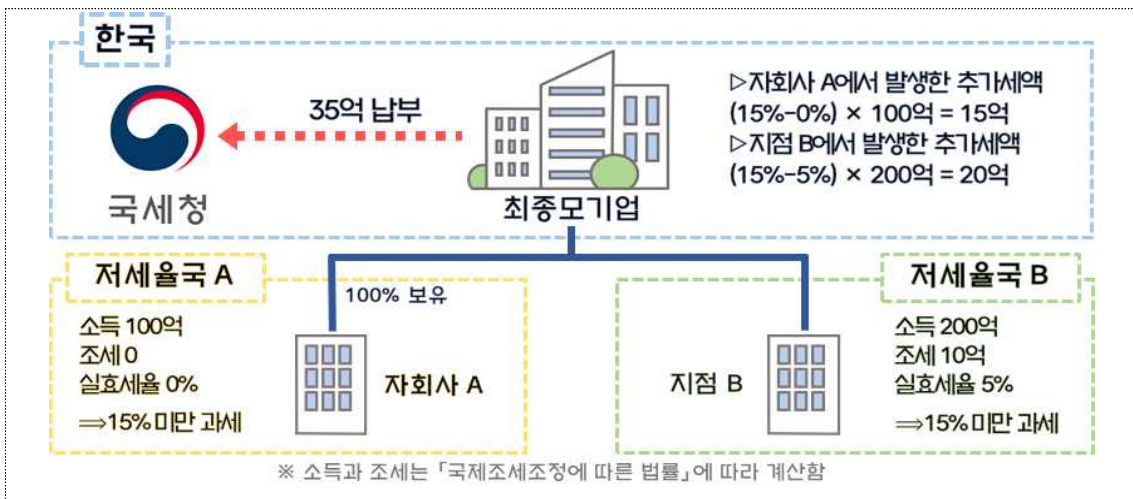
한국

35억 납부

국세청

최종모기업

▷자회사 A에서 발생한 추가세액
(15%-0%) × 100억 = 15억
▷지점 B에서 발생한 추가세액
(15%-5%) × 200억 = 20억

저세율국 A

100% 보유

소득 100억
조세 0
실효세율 0%
⟹15% 미만 과세

자회사 A

지점 B

저세율국 B

소득 200억
조세 10억
실효세율 5%
⟹15% 미만 과세

※ 소득과 조세는 「국제조세조정에 따른 법률」에 따라 계산함